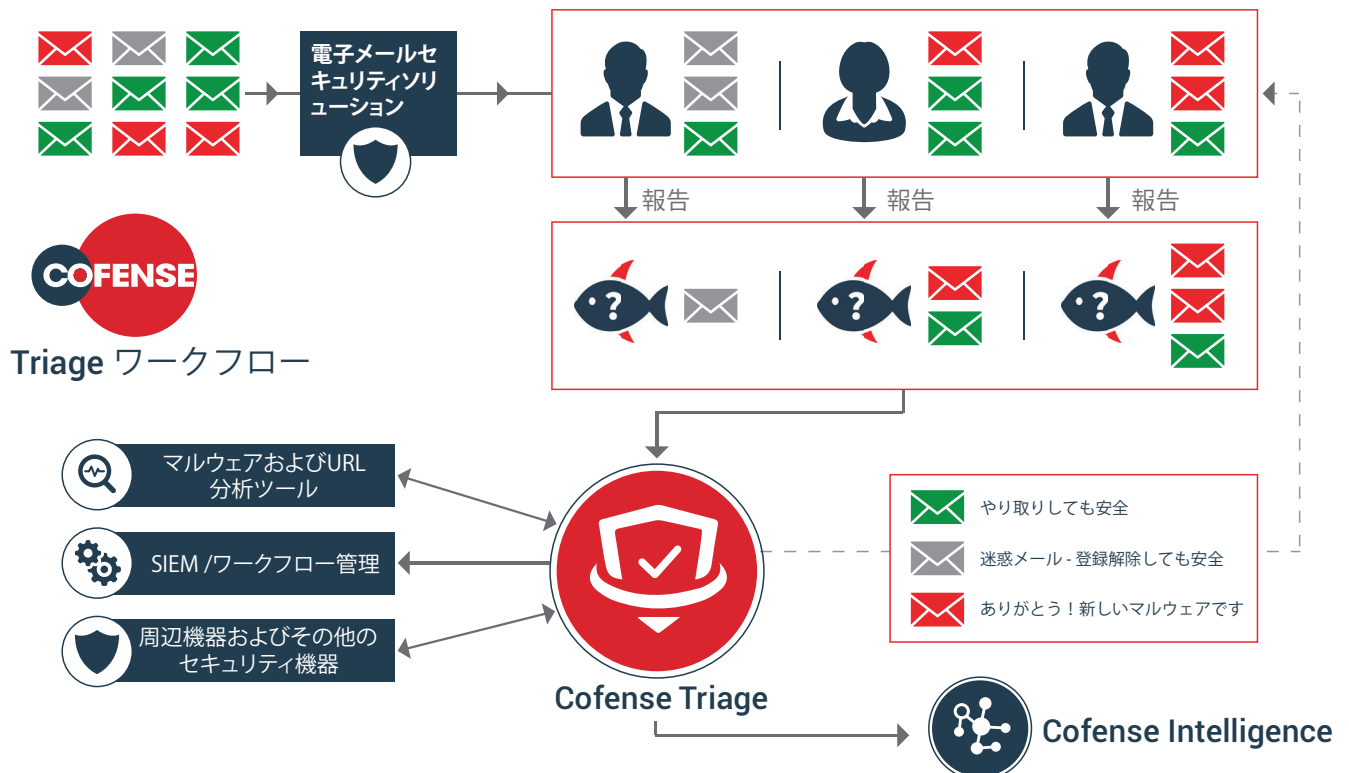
電子メールセキュリティソリューション

報告

報告

報告

COFENSE

Triage ワークフロー

マルウェアおよびURL分析ツール

SIEM /ワークフロー管理

周辺機器およびその他のセキュリティ機器

Cofense Triage

やり取りしても安全

迷惑メール - 登録解除しても安全

ありがとう！新しいマルウェアです

Cofense Intelligence